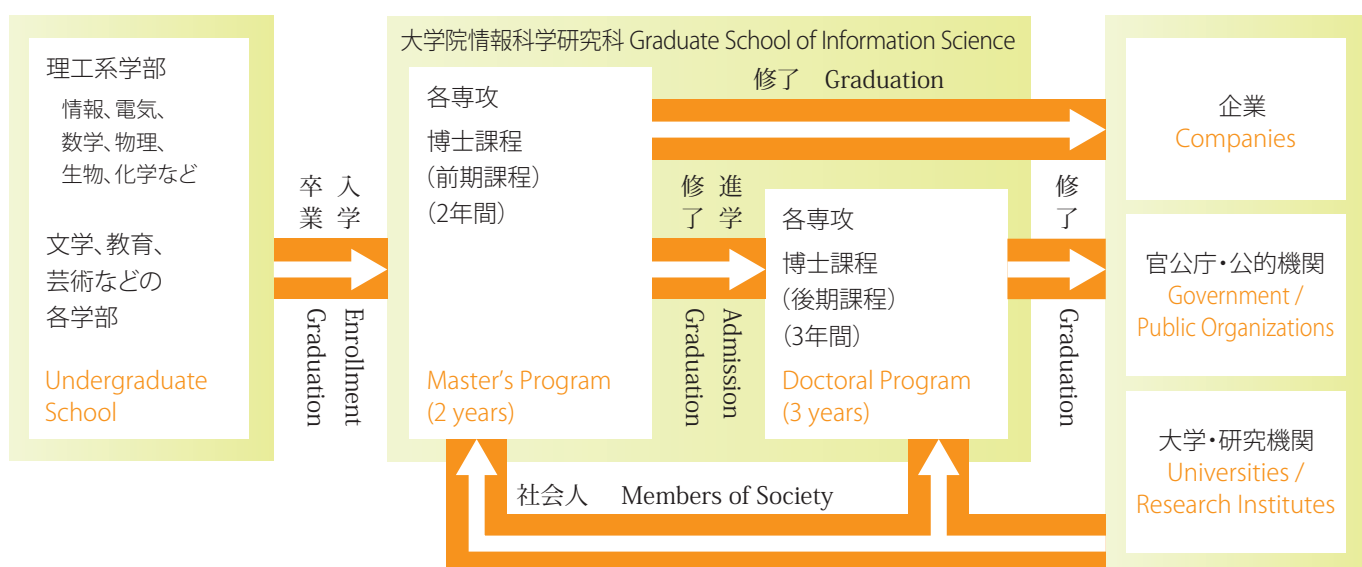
理工系学部
情報、電気、
数学、物理、
生物、化学など

文学、教育、
芸術などの
各学部

Undergraduate School

卒業 入学

Graduation Enrollment

大学院情報科学研究科 Graduate School of Information Science

各専攻
博士課程
(前期課程)
(2年間)

Master's Program (2 years)

修了 Graduation

修了 進学

Graduation Admission

各専攻
博士課程
(後期課程)
(3年間)

Doctoral Program (3 years)

修了

Graduation

社会人 Members of Society

企業
Companies

官公庁・公的機関
Government / Public Organizations

大学・研究機関
Universities / Research Institutes